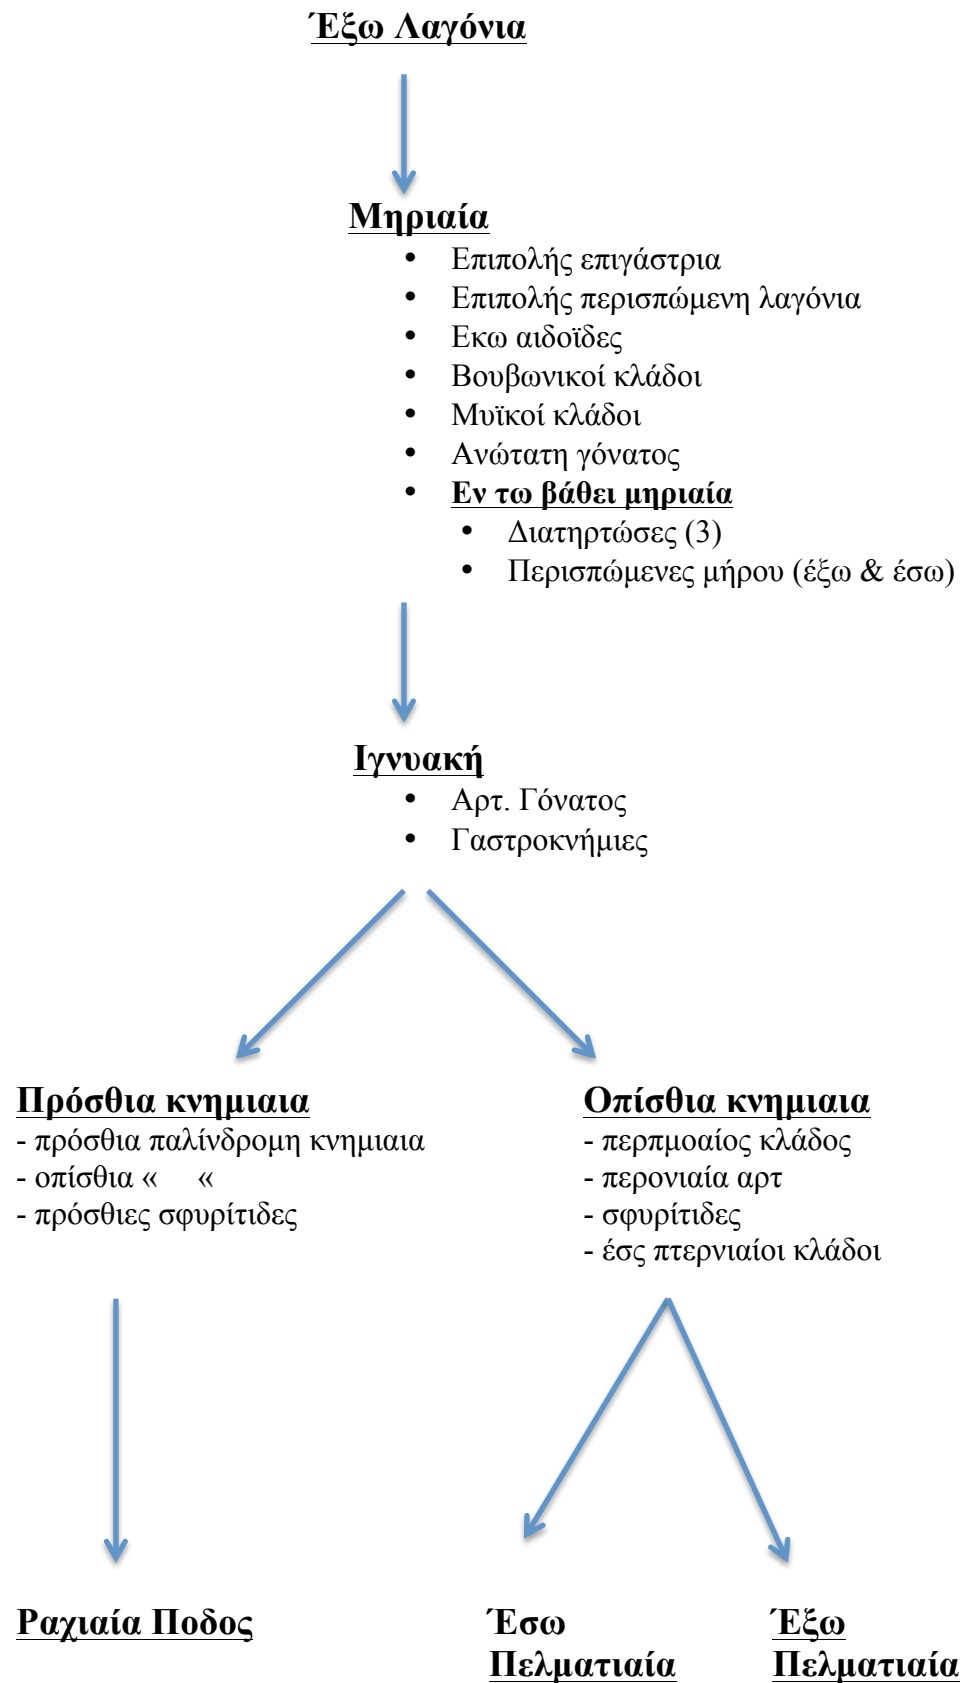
Έξω Λαγόνια

Μηριαία
- Επιπολής επιγάστρια
- Επιπολής περισπώμενη λαγόνια
- Εκω αιδοϊδες
- Βουβωνικοί κλάδοι
- Μυϊκοί κλάδοι
- Ανώτατη γόνατος
- Εν τω βάθει μηριαία
  - Διατηρτώσες (3)
  - Περισπώμενες μήρου (έξω & έσω)

Ιγνυακή
- Αρτ. Γόνατος
- Γαστροκνήμιες

Πρόσθια κνημιαια
- πρόσθια παλίνδρομη κνημιαια
- οπίσθια «     «
- πρόσθιες σφυρίτιδες

Οπίσθια κνημιαια
- περπμοαίος κλάδος
- περονιαία αρτ
- σφυρίτιδες
- έσς πτερνιαίοι κλάδοι

Ραχιαία Ποδος

Έσω Πελματιαία

Έξω Πελματιαία